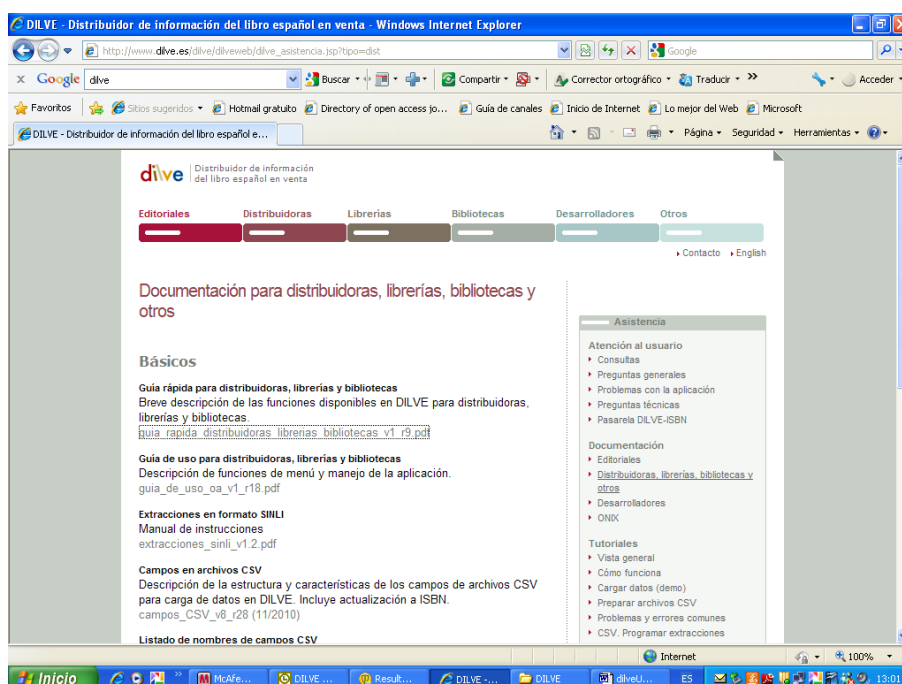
DILVE - Distribuidor de información del libro español en venta - Windows Internet Explorer

http://www.dilve.es/dilve/dilveweb/dilve_asistencia.jsp?tipo=dist

Google

x Google dilve

Buscar • Compartir • Corrector ortográfico • Traducir • » Acceder •

Favoritos | Sitios sugeridos • Hotmail gratuito Directory of open access jo... Guía de canales Inicio de Internet Lo mejor del Web Microsoft

DILVE - Distribuidor de información del libro español e...

Página • Seguridad • Herramientas •

dilve Distribuidor de información del libro español en venta

Editoriales Distribuidoras Librerías Bibliotecas Desarrolladores Otros

▸ Contacto ▸ English

Documentación para distribuidoras, librerías, bibliotecas y otros

Básicos

Guía rápida para distribuidoras, librerías y bibliotecas
Breve descripción de las funciones disponibles en DILVE para distribuidoras, librerías y bibliotecas.
guia_rapida_distribuidoras_librerias_bibliotecas_v1_r9.pdf

Guía de uso para distribuidoras, librerías y bibliotecas
Descripción de funciones de menú y manejo de la aplicación.
guia_de_uso_oa_v1_r18.pdf

Extracciones en formato SINLI
Manual de instrucciones
extracciones_sinli_v1.2.pdf

Campos en archivos CSV
Descripción de la estructura y características de los campos de archivos CSV para carga de datos en DILVE. Incluye actualización a ISBN.
campos_CSV_v8_r28 (11/2010)

Listado de nombres de campos CSV

Asistencia

Atención al usuario
▸ Consultas
▸ Preguntas generales
▸ Problemas con la aplicación
▸ Preguntas técnicas
▸ Pasarela DILVE-ISBN

Documentación
▸ Editoriales
▸ Distribuidoras, librerías, bibliotecas y otros
▸ Desarrolladores
▸ ONIX

Tutoriales
▸ Vista general
▸ Cómo funciona
▸ Cargar datos (demo)
▸ Preparar archivos CSV
▸ Problemas y errores comunes
▸ CSV. Programar extracciones

Internet 100%

Inicio McAfe... DILVE ... Result... DILVE -... DILVE dilveU... ES 13:01